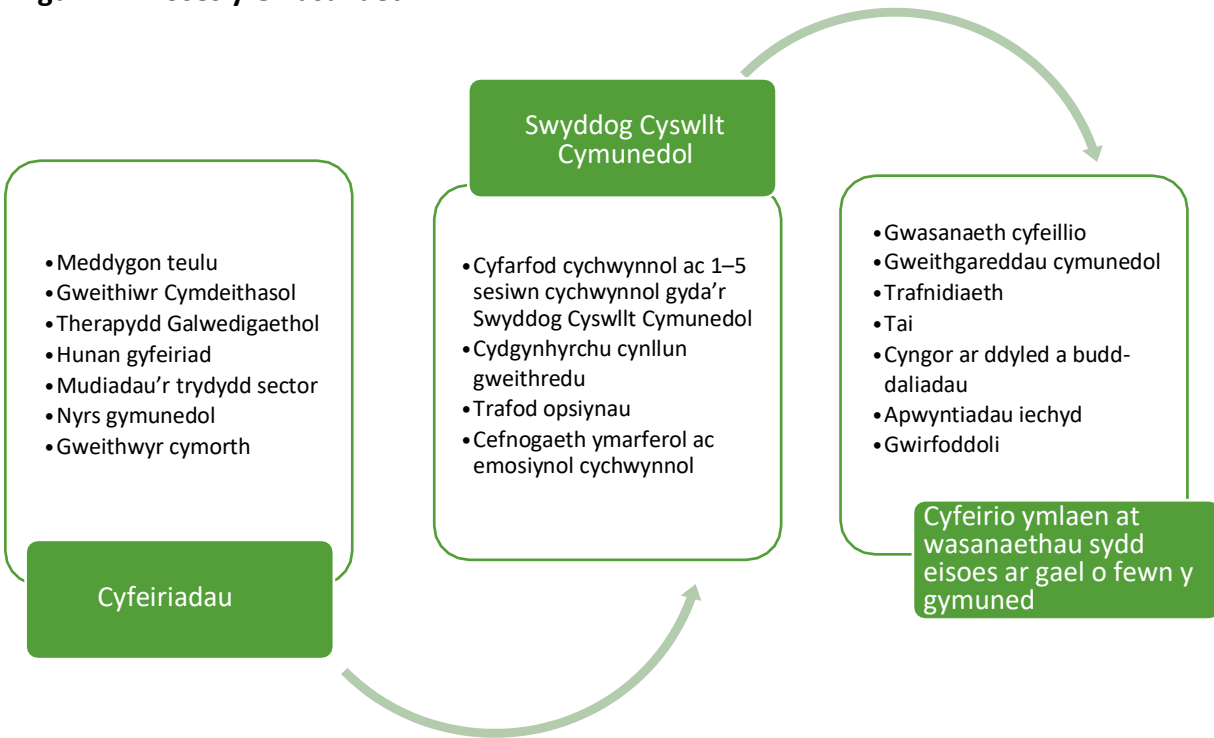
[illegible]

Meddygon teulu
Gweithiwr Cymdeithasol
Therapydd Galwedigaethol
Hunan gyfeiriad
Mudiadau'r trydydd sector
Nyrs gymunedol
Gweithwyr cymorth

Cyfeiriadau

Swyddog Cyswllt Cymunedol

Cyfarfod cychwynnol ac 1–5 sesiwn cychwynnol gyda'r Swyddog Cyswllt Cymunedol
Cydgynhyrchu cynllun gweithredu
Trafod opsiynau
Cefnogaeth ymarferol ac emosiynol cychwynnol

Gwasanaeth cyfeillio
Gweithgareddau cymunedol
Trafnidiaeth
Tai
Cyngor ar ddyled a budd-daliadau
Apwyntiadau iechyd
Gwirfoddoli

Cyfeirio ymlaen at wasanaethau sydd eisoes ar gael o fewn y gymuned